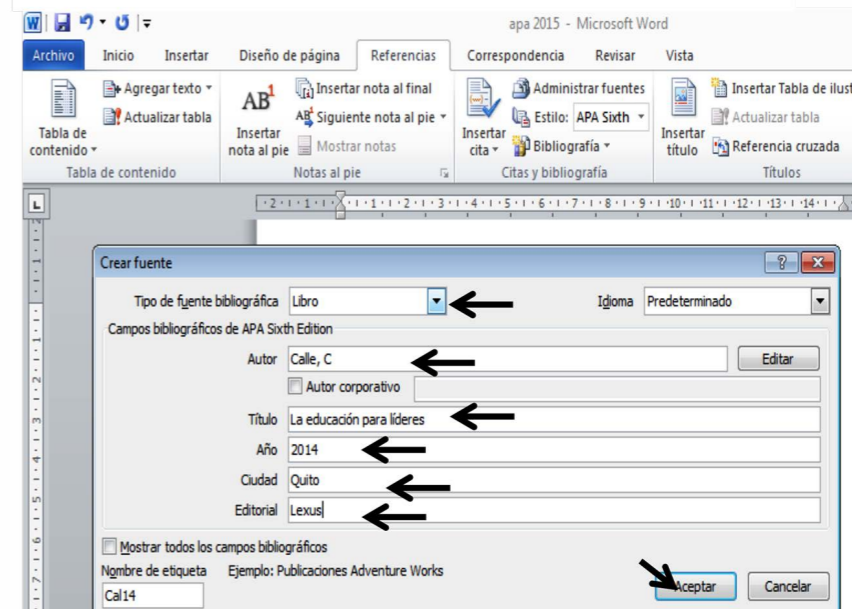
apa 2015 - Microsoft Word

Archivo | Inicio | Insertar | Diseño de página | Referencias | Correspondencia | Revisar | Vista

Tabla de contenido | Agregar texto | Actualizar tabla | Tabla de contenido

AB¹ Insertar nota al pie | Insertar nota al final | Siguiente nota al pie | Mostrar notas | Notas al pie

Insertar cita | Administrar fuentes | Estilo: APA Sixth | Bibliografía | Citas y bibliografía

Insertar título | Insertar Tabla de ilust | Actualizar tabla | Referencia cruzada | Títulos

·2·1·1·1·1·2·1·3·1·4·1·5·1·6·1·7·1·8·1·9·1·10·1·11·1·12·1·13·1·14·

Crear fuente

Tipo de fuente bibliográfica: Libro
Idioma: Predeterminado

Campos bibliográficos de APA Sixth Edition

Autor: Calle, C
Editar
Autor corporativo
Título: La educación para líderes
Año: 2014
Ciudad: Quito
Editorial: Lexus

Mostrar todos los campos bibliográficos

Nombre de etiqueta: Cal14
Ejemplo: Publicaciones Adventure Works

Aceptar | Cancelar